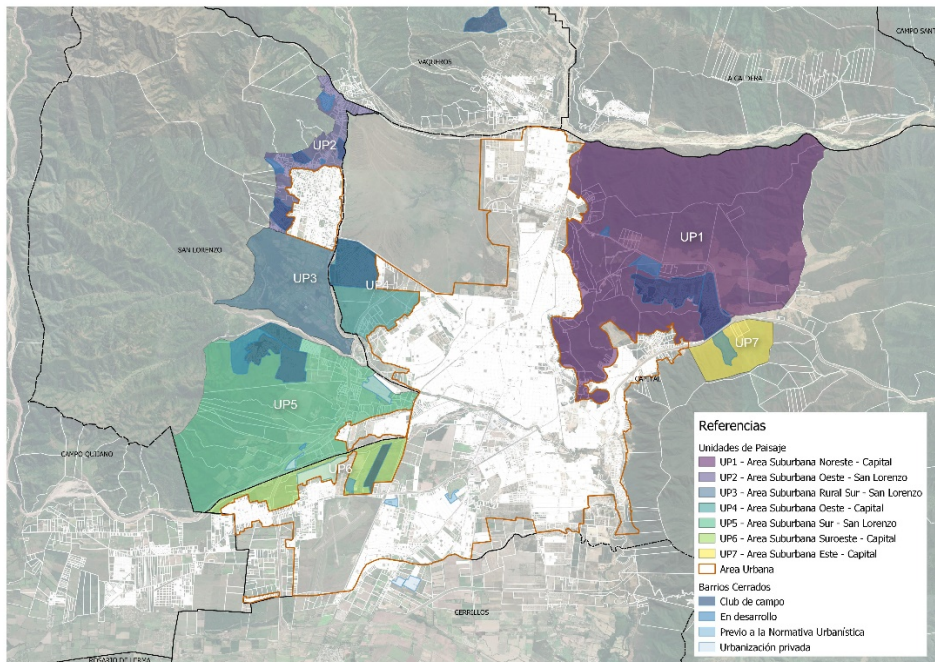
CAMPO SANTO

VAQUEROS

LA CALDERA

UP2

UP1

SAN LORENZO

UP3

UP4

UP7

CAPITAL

UP5

CAMPO QUIJANO

UP6

CERRILLOS

ROSARIO DE LERMA

Referencias

Unidades de Paisaje

UP1 - Area Suburbana Noreste - Capital

UP2 - Area Suburbana Oeste - San Lorenzo

UP3 - Area Suburbana Rural Sur - San Lorenzo

UP4 - Area Suburbana Oeste - Capital

UP5 - Area Suburbana Sur - San Lorenzo

UP6 - Area Suburbana Suroeste - Capital

UP7 - Area Suburbana Este - Capital

Area Urbana

Barrios Cerrados

Club de campo

En desarrollo

Previo a la Normativa Urbanística

Urbanización privada